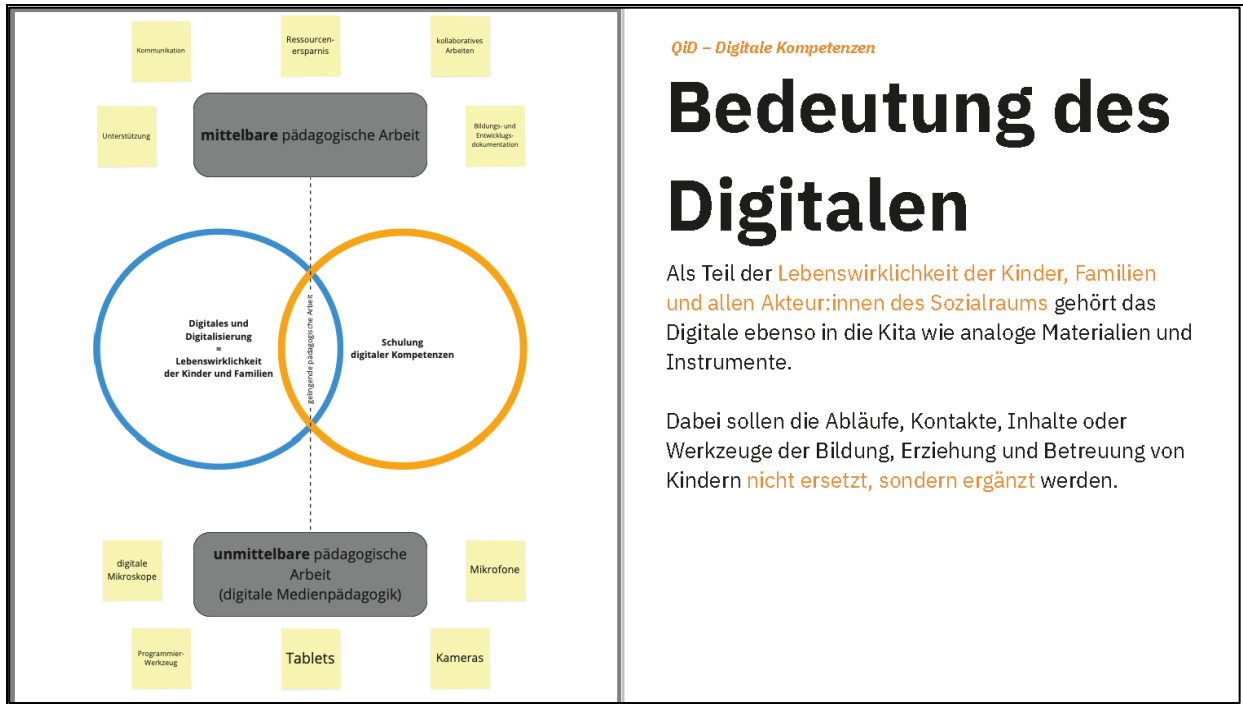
Kommunikation

Ressourcenersparnis

kollaboratives Arbeiten

Unterstützung

**mittelbare** pädagogische Arbeit

Bildungs- und Entwicklungsdokumentation

Digitales und Digitalisierung = Lebenswirklichkeit der Kinder und Familien

gelingende pädagogische Arbeit

Schulung digitaler Kompetenzen

digitale Mikroskope

**unmittelbare** pädagogische Arbeit (digitale Medienpädagogik)

Mikrofone

Programmier-Werkzeug

Tablets

Kameras

QiD – Digitale Kompetenzen

# Bedeutung des Digitalen

Als Teil der Lebenswirklichkeit der Kinder, Familien und allen Akteur:innen des Sozialraums gehört das Digitale ebenso in die Kita wie analoge Materialien und Instrumente.

Dabei sollen die Abläufe, Kontakte, Inhalte oder Werkzeuge der Bildung, Erziehung und Betreuung von Kindern nicht ersetzt, sondern ergänzt werden.